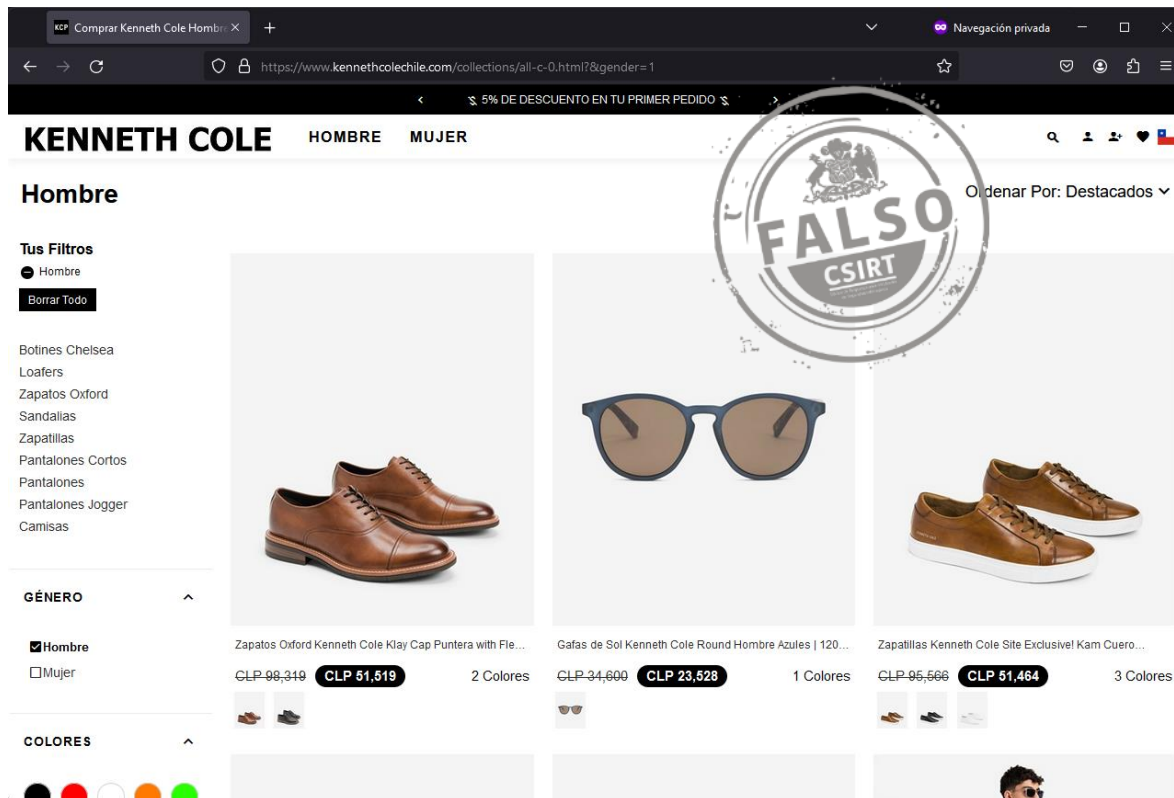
Comprar Kenneth Cole Hombr ×
+
Navegación privada
https://www.kennethcolechile.com/collections/all-c-0.html?&gender=1
‹ 5% DE DESCUENTO EN TU PRIMER PEDIDO ›
KENNETH COLE HOMBRE MUJER
FALSO
CSIRT
Hombre
Ordenar Por: Destacados
Tus Filtros
Hombre
Borrar Todo
Botines Chelsea
Loafers
Zapatos Oxford
Sandalias
Zapatillas
Pantalones Cortos
Pantalones
Pantalones Jogger
Camisas
GÉNERO
Hombre
Mujer
COLORES
Zapatos Oxford Kenneth Cole Klay Cap Puntera with Fle...
CLP 98,319 CLP 51,519 2 Colores
Gafas de Sol Kenneth Cole Round Hombre Azules | 120...
CLP 34,600 CLP 23,528 1 Colores
Zapatillas Kenneth Cole Site Exclusive! Kam Cuero...
CLP 95,566 CLP 51,464 3 Colores